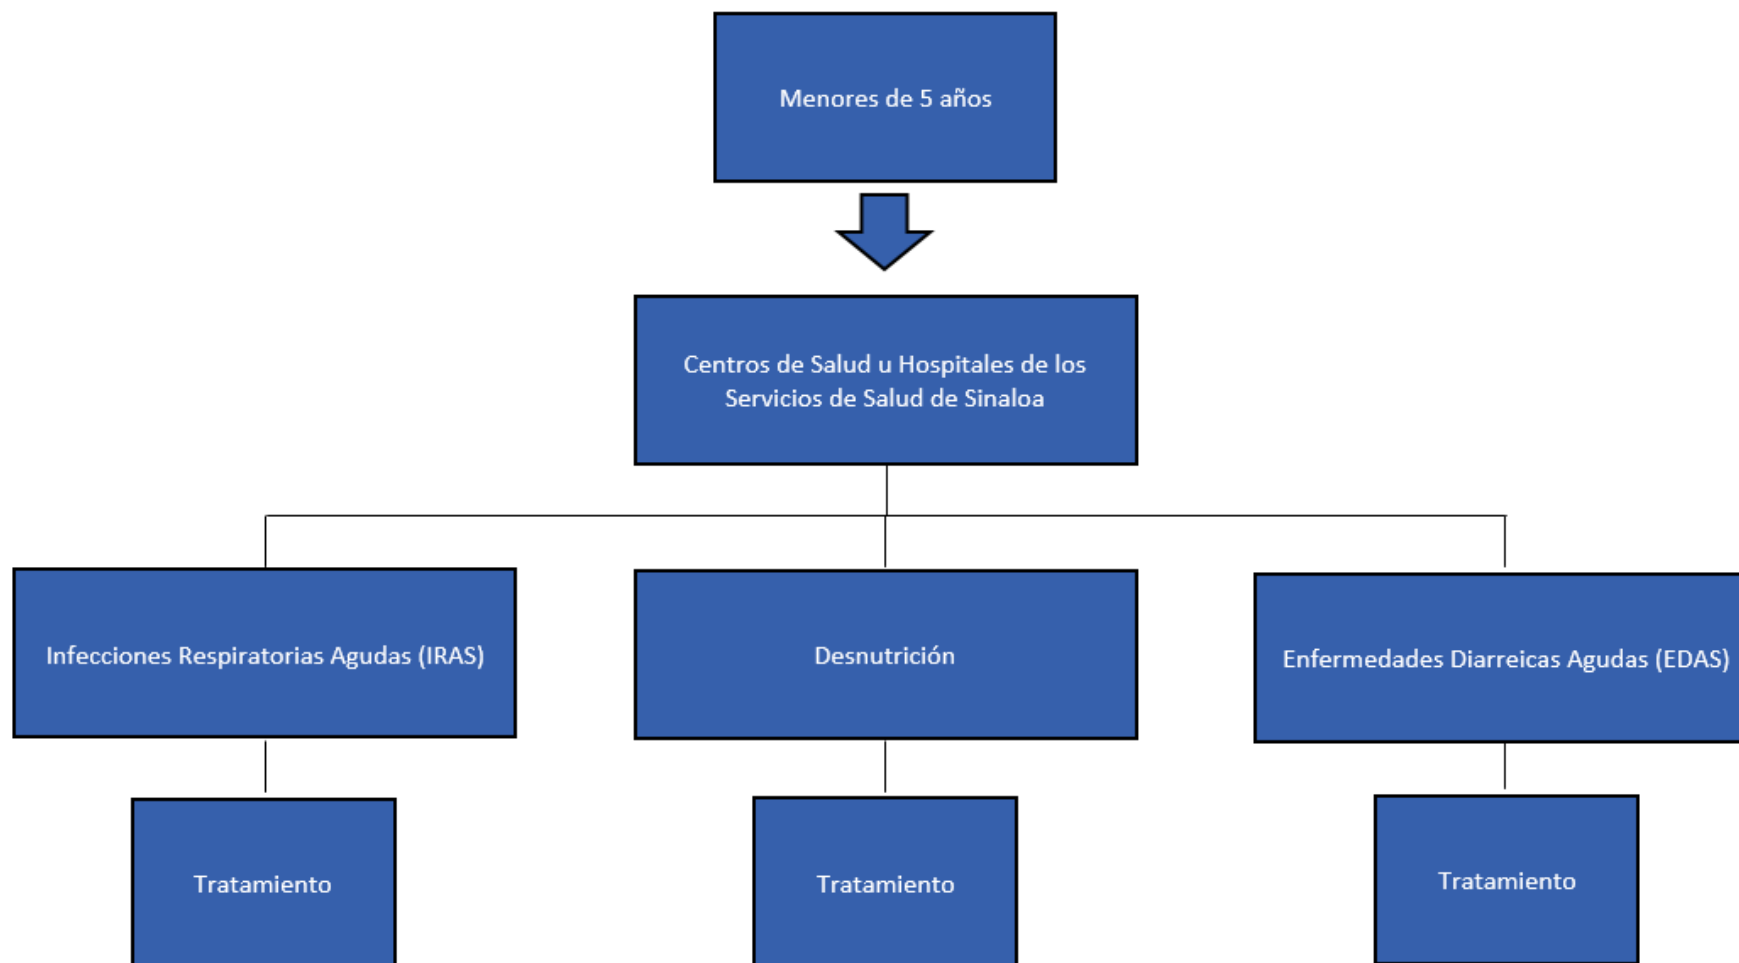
Menores de 5 años

Centros de Salud u Hospitales de los Servicios de Salud de Sinaloa

Infecciones Respiratorias Agudas (IRAS)

Desnutrición

Enfermedades Diarreicas Agudas (EDAS)

Tratamiento

Tratamiento

Tratamiento